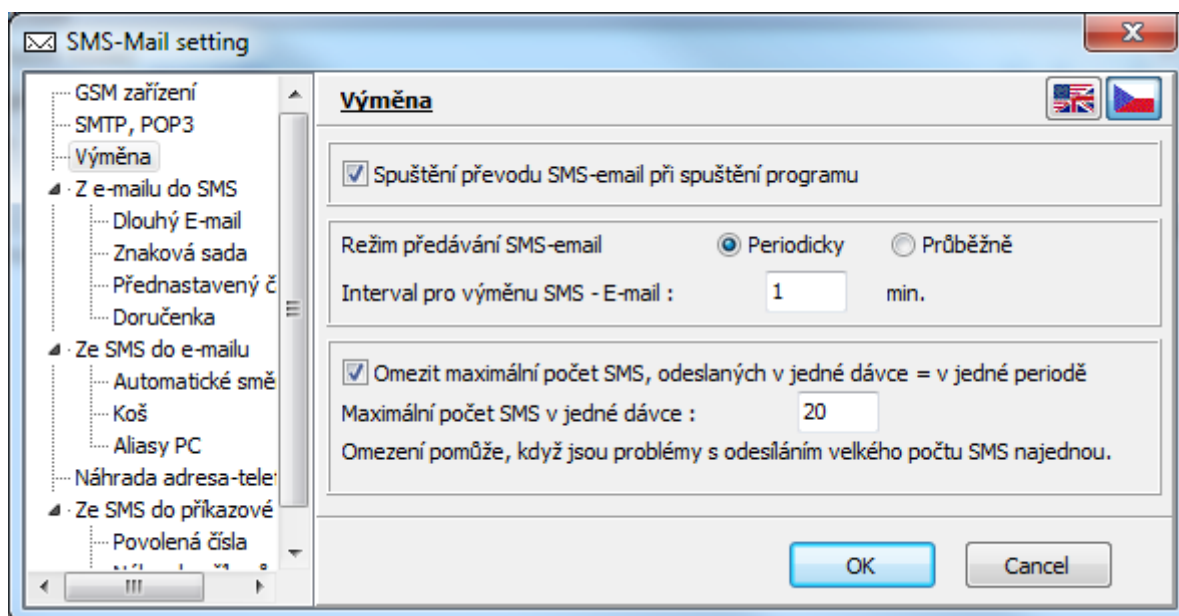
SMS-Mail setting

GSM zařízení
SMTP, POP3
Výměna
Z e-mailu do SMS
Dlouhý E-mail
Znaková sada
Přednastavený č
Doručenka
Ze SMS do e-mailu
Automatické smě
Koš
Aliasy PC
Náhrada adresa-tele
Ze SMS do příkazové
Povolená čísla
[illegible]

Výměna

Spuštění převodu SMS-email při spuštění programu

Režim předávání SMS-email
Periodicky
Průběžně
Interval pro výměnu SMS - E-mail :
1
min.

Omezit maximální počet SMS, odeslaných v jedné dávce = v jedné periodě
Maximální počet SMS v jedné dávce :
20
Omezení pomůže, když jsou problémy s odesíláním velkého počtu SMS najednou.

OK
Cancel